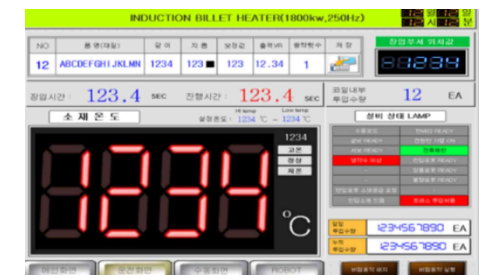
INDUCTION BILLET HEATER(1800kw,250Hz)

| NO | 품명(재질) | 길이 | 직경 | 보정값 | 출력(V) | 출력지수 | 저장 |
|---|---|---|---|---|---|---|---|
| 12 | ABCDEFGHIJKLMN | 1234 | 123 | 123 | 12.34 | 1 | |

장입푸셔 위치값
1234

장입시간 : 123.4 SEC 진행시간 : 123.4 SEC 코일내부 투입수량 12 EA

소재온도 설정온도 : 1234 ℃ ~ 1234 ℃

1234
고온
정상
저온

1234 ℃

설비 상태 LAMP

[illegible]

합계 투입수량 1234567890 EA
누적 투입수량 1234567890 EA

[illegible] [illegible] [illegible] ROBOT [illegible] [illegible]